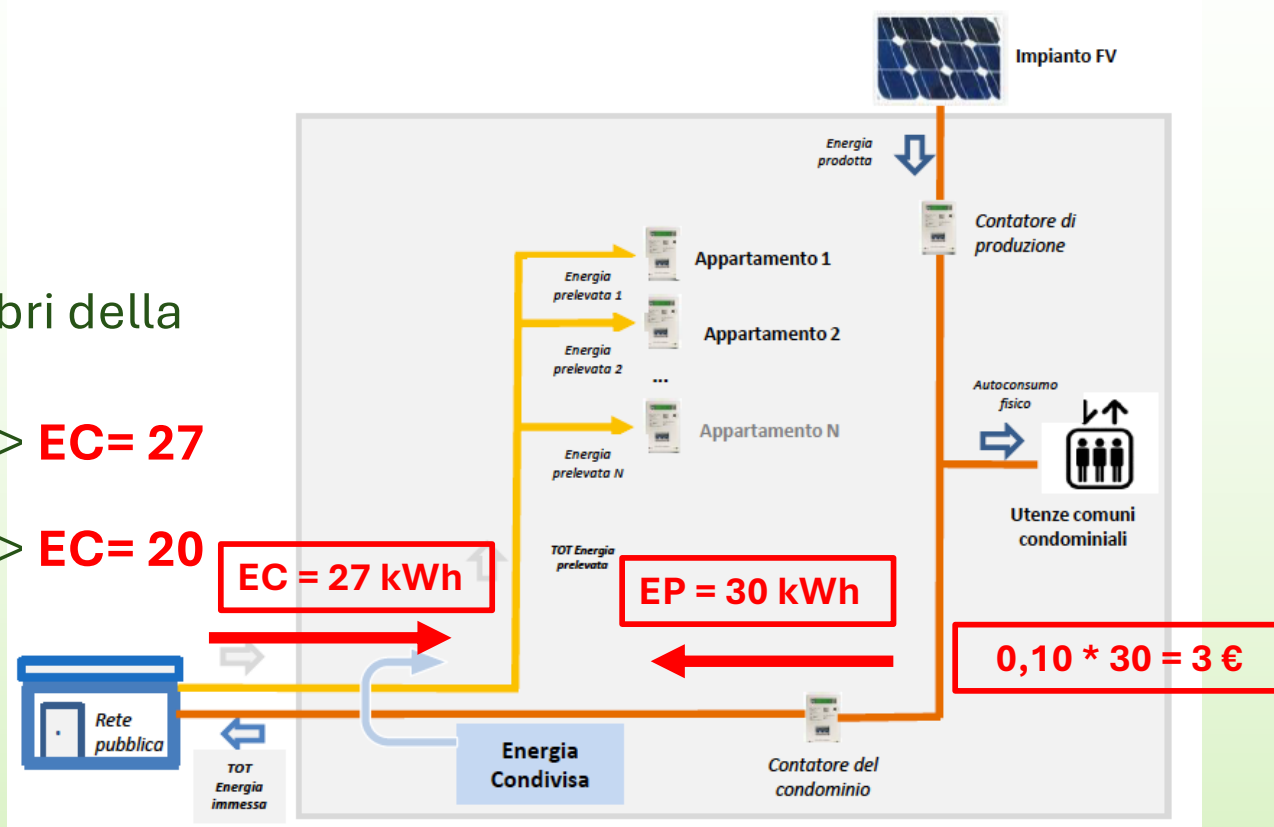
bri della

> EC= 27

> EC= 20

Impianto FV

Energia prodotta

Contatore di produzione

Appartamento 1

Energia prelevata 1

Appartamento 2

Energia prelevata 2

...

Appartamento N

Energia prelevata N

Autoconsumo fisico

Utenze comuni condominiali

TOT Energia prelevata

EC = 27 kWh

EP = 30 kWh

0,10 * 30 = 3 €

Rete pubblica

TOT Energia immessa

Energia Condivisa

Contatore del condominio